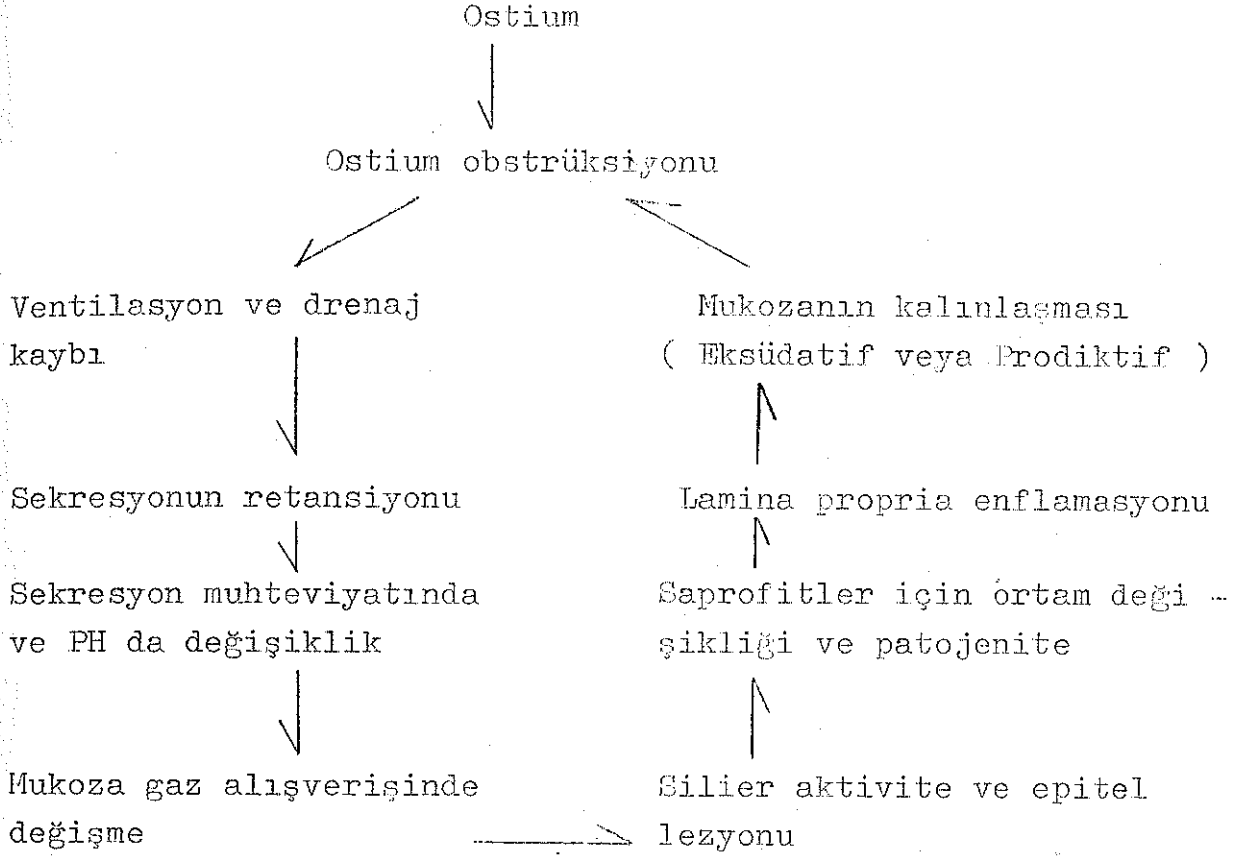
Ostium

Ostium obstrüksiyonu

Ventilasyon ve drenaj kaybı

Sekresyonun retansiyonu

Sekresyon muhteviyatında ve PH da değişiklik

Mukoza gaz alışverişinde değişme

Silier aktivite ve epitel lezyonu

Saprofitler için ortam değişikliği ve patojenite

Lamina propria enflamasyonu

Mukozanın kalınlaşması ( Eksüdatif veya Prodiktif )